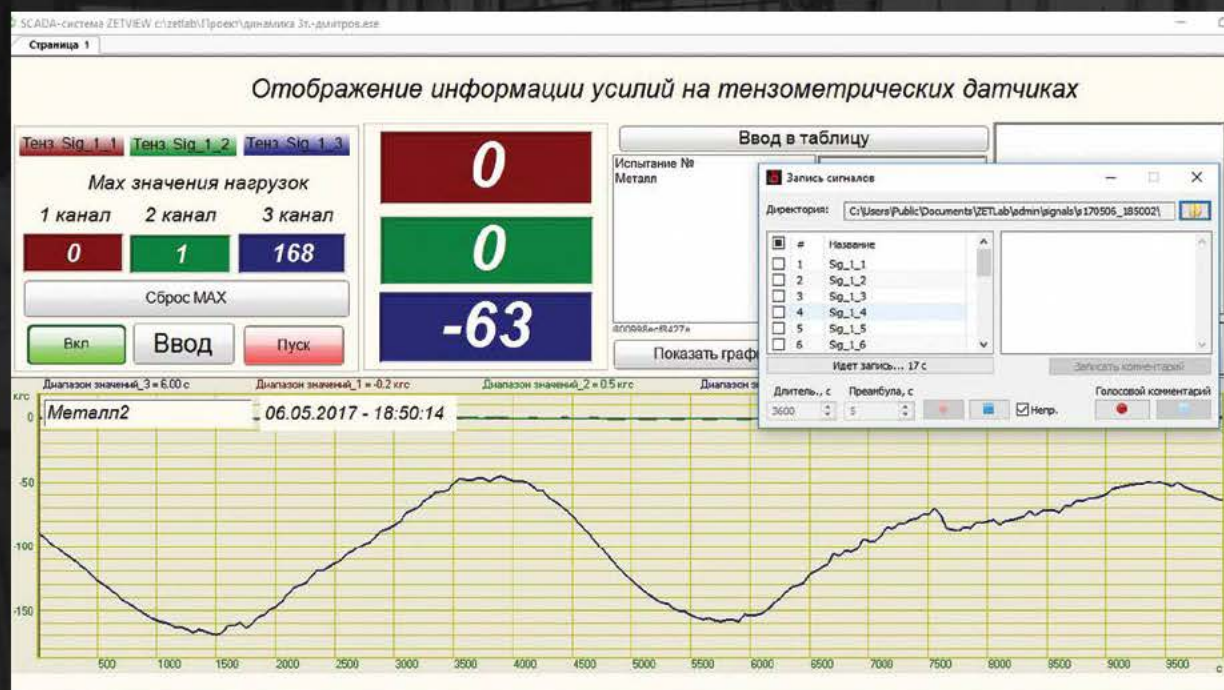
SCADA-система ZETVIEW c:\zetlab\Проект\динамика 3т.-дмитров.ese

Страница 1

Отображение информации усилий на тензометрических датчиках

Тенз Sig_1_1 Тенз Sig_1_2 Тенз Sig_1_3

Max значения нагрузок

1 канал 2 канал 3 канал

0 1 168

Сброс MAX

Вкл Ввод Пуск

0

0

-63

Ввод в таблицу

Испытание №
Металл

#0088ecf8427e

Показать граф

Запись сигналов

Директория: C:\Users\Public\Documents\ZETLab\admin\signals\s170506_185002\

| # | Название |
|---|---|
| 1 | Sig_1_1 |
| 2 | Sig_1_2 |
| 3 | Sig_1_3 |
| 4 | Sig_1_4 |
| 5 | Sig_1_5 |
| 6 | Sig_1_6 |

Идет запись... 17 с

Записать комментарий

Длитель., с Преамбула, с Голосовой комментарий

3600 5 Непр.

Диапазон значений_3 = 6.00 с Диапазон значений_1 = -0.2 кгс Диапазон значений_2 = 0.5 кгс Диапазон зн

кгс

Металл2 06.05.2017 - 18:50:14

0

-50

-100

-150

500 1000 1500 2000 2500 3000 3500 4000 4500 5000 5500 6000 6500 7000 7500 8000 8500 9000 9500